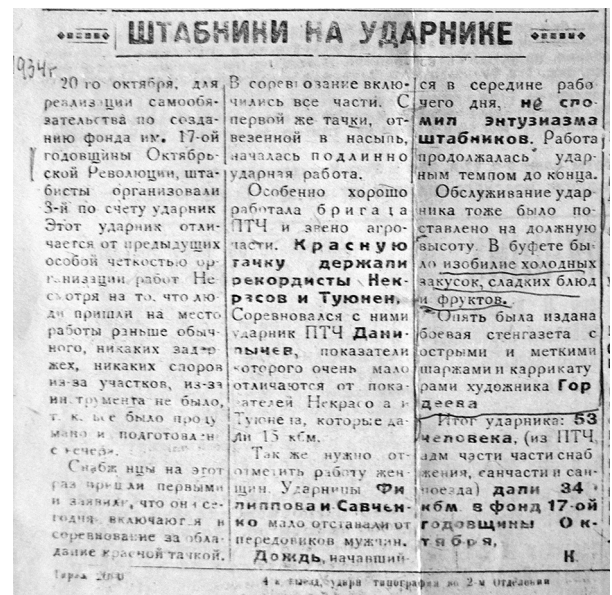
ШТАБНИКИ НА УДАРНИКЕ

1934г

20-го октября, для реализации самообязательства по созданию фонда им. 17-ой годовщины Октябрьской Революции, штабисты организовали 3-й по счету ударник. Этот ударник отличается от предыдущих особой четкостью организации работ. Несмотря на то, что люди пришли на место работы раньше обычного, никаких задержек, никаких споров из-за участков, из-за инструмента не было, т. к. все было продумано и подготовлено с вечера.

Снабженцы на этот раз пришли первыми и заявили, что они сегодня включаются в соревнование за обладание красной тачкой.

В соревнование включились все части. С первой же тачки, отвезенной в насыпь, началась подлинно ударная работа.

Особенно хорошо работала бригада ПТЧ и звено агрочасти. Красную тачку держали рекордисты Некрасов и Туюнен. Соревновался с ними ударник ПТЧ Данилычев, показатели которого очень мало отличаются от показателей Некрасова и Туюнена, которые дали 15 кбм.

Так же нужно отметить работу женщин. Ударницы Филиппова и Савченко мало отставали от передовиков мужчин.

Дождь, начавшийся в середине рабочего дня, не сломил энтузиазма штабников. Работа продолжалась ударным темпом до конца.

Обслуживание ударника тоже было поставлено на должную высоту. В буфете было изобилие холодных закусок, сладких блюд и фруктов.

Опять была издана боевая стенгазета с острыми и меткими шаржами и карикатурами художника Гордеева.

Итог ударника: 53 человека, (из ПТЧ, адм части части снабжения, санчасти и санпоезда) дали 34 кбм в фонд 17-ой годовщины Октября.

К.

Тираж 2000 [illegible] типография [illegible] 2-м Отделении